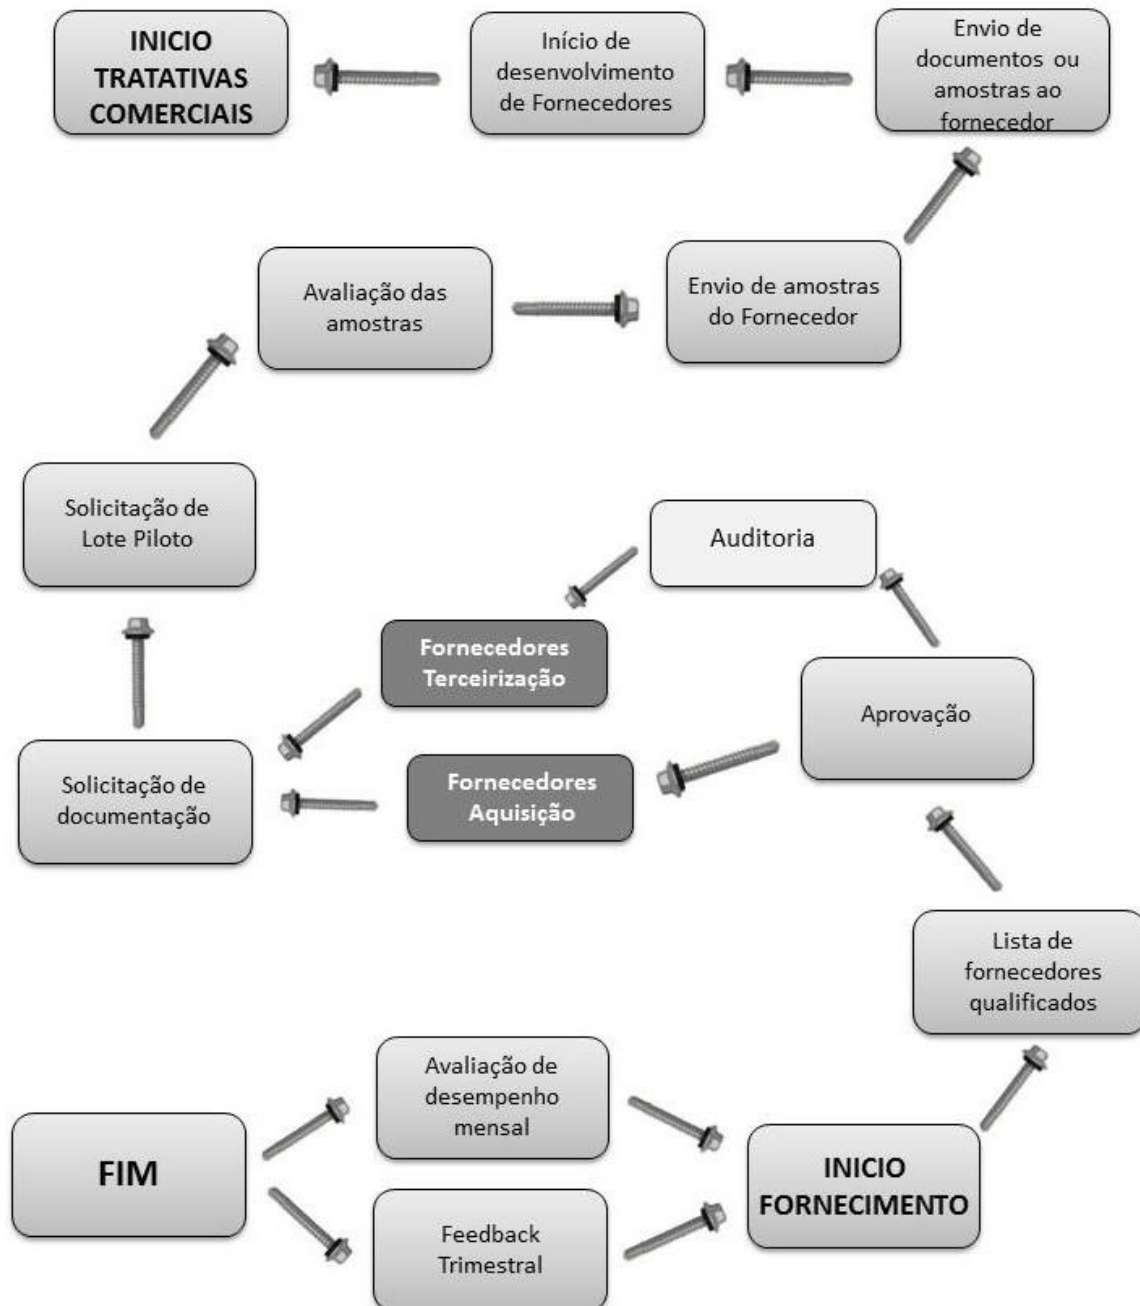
INICIO TRATATIVAS COMERCIAIS

Início de desenvolvimento de Fornecedores

Envio de documentos ou amostras ao fornecedor

Avaliação das amostras

Envio de amostras do Fornecedor

Solicitação de Lote Piloto

Auditoria

Fornecedores Terceirização

Aprovação

Solicitação de documentação

Fornecedores Aquisição

Lista de fornecedores qualificados

Avaliação de desempenho mensal

FIM

INICIO FORNECIMENTO

Feedback Trimestral